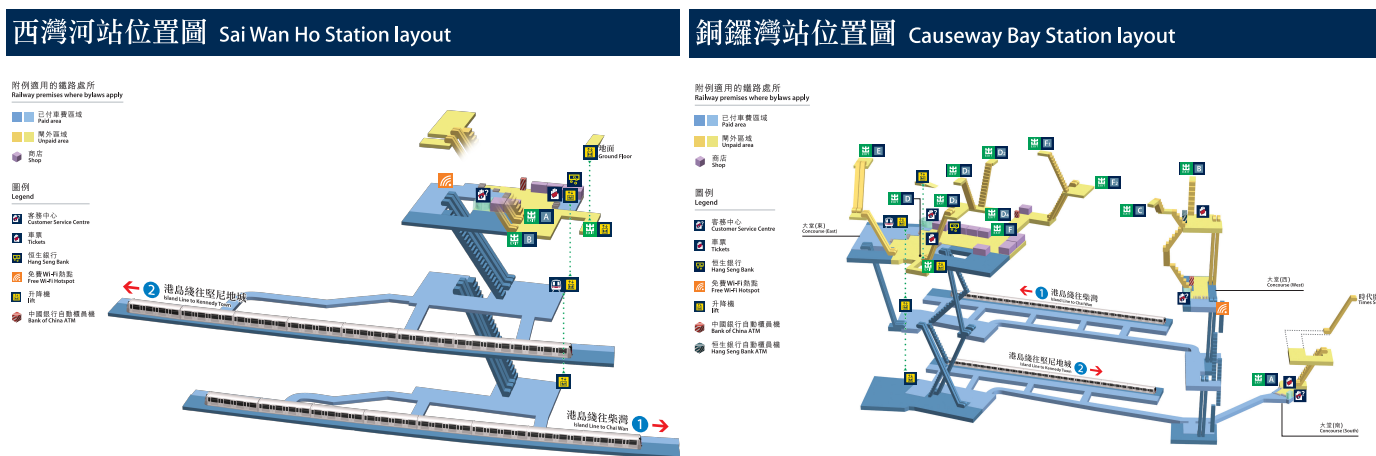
西灣河站位置圖 Sai Wan Ho Station layout

附例適用的鐵路處所
Railway premises where bylaws apply

已付車費區域
Paid area

閘外區域
Unpaid area

商店
Shop

圖例
Legend

客務中心
Customer Service Centre

車票
Tickets

恒生銀行
Hang Seng Bank

免費Wi-Fi熱點
Free Wi-Fi Hotspot

升降機
Lift

中國銀行自動櫃員機
Bank of China ATM

地面
Ground Floor

A

B

2 港島綫往堅尼地城
Island Line to Kennedy Town

港島綫往柴灣 1
Island Line to Chai Wan

銅鑼灣站位置圖 Causeway Bay Station layout

附例適用的鐵路處所
Railway premises where bylaws apply

已付車費區域
Paid area

閘外區域
Unpaid area

商店
Shop

圖例
Legend

客務中心
Customer Service Centre

車票
Tickets

恒生銀行
Hang Seng Bank

免費Wi-Fi熱點
Free Wi-Fi Hotspot

升降機
Lift

中國銀行自動櫃員機
Bank of China ATM

恒生銀行自動櫃員機
Hang Seng Bank ATM

E

D

D2

D3

D1

D4

F1

F2

F

B

C

A

大堂(東)
Concourse (East)

大堂(西)
Concourse (West)

大堂(南)
Concourse (South)

時代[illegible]
Times S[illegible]

1 港島綫往柴灣
Island Line to Chai Wan

港島綫往堅尼地城 2
Island Line to Kennedy Town